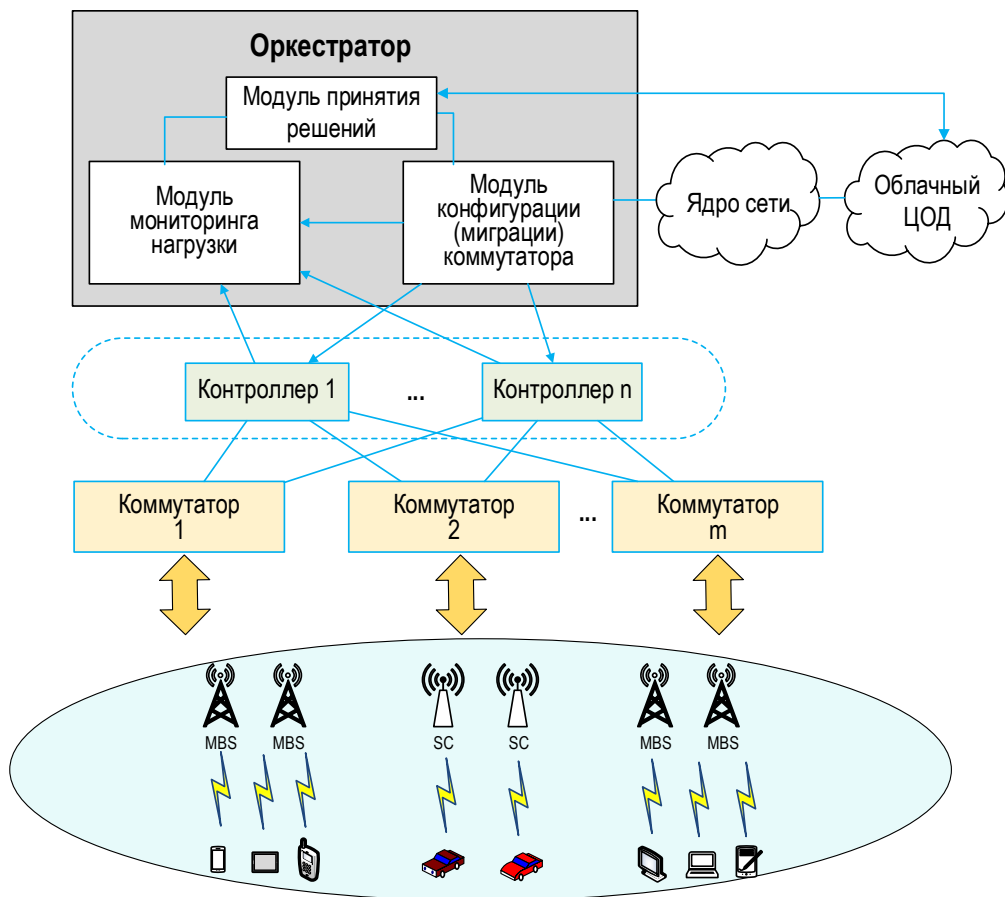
Оркестратор

Модуль принятия решений

Модуль мониторинга нагрузки

Модуль конфигурации (миграции) коммутатора

Ядро сети

Облачный ЦОД

Контроллер 1

...

Контроллер n

Коммутатор 1

Коммутатор 2

...

Коммутатор m

MBS MBS SC SC MBS MBS